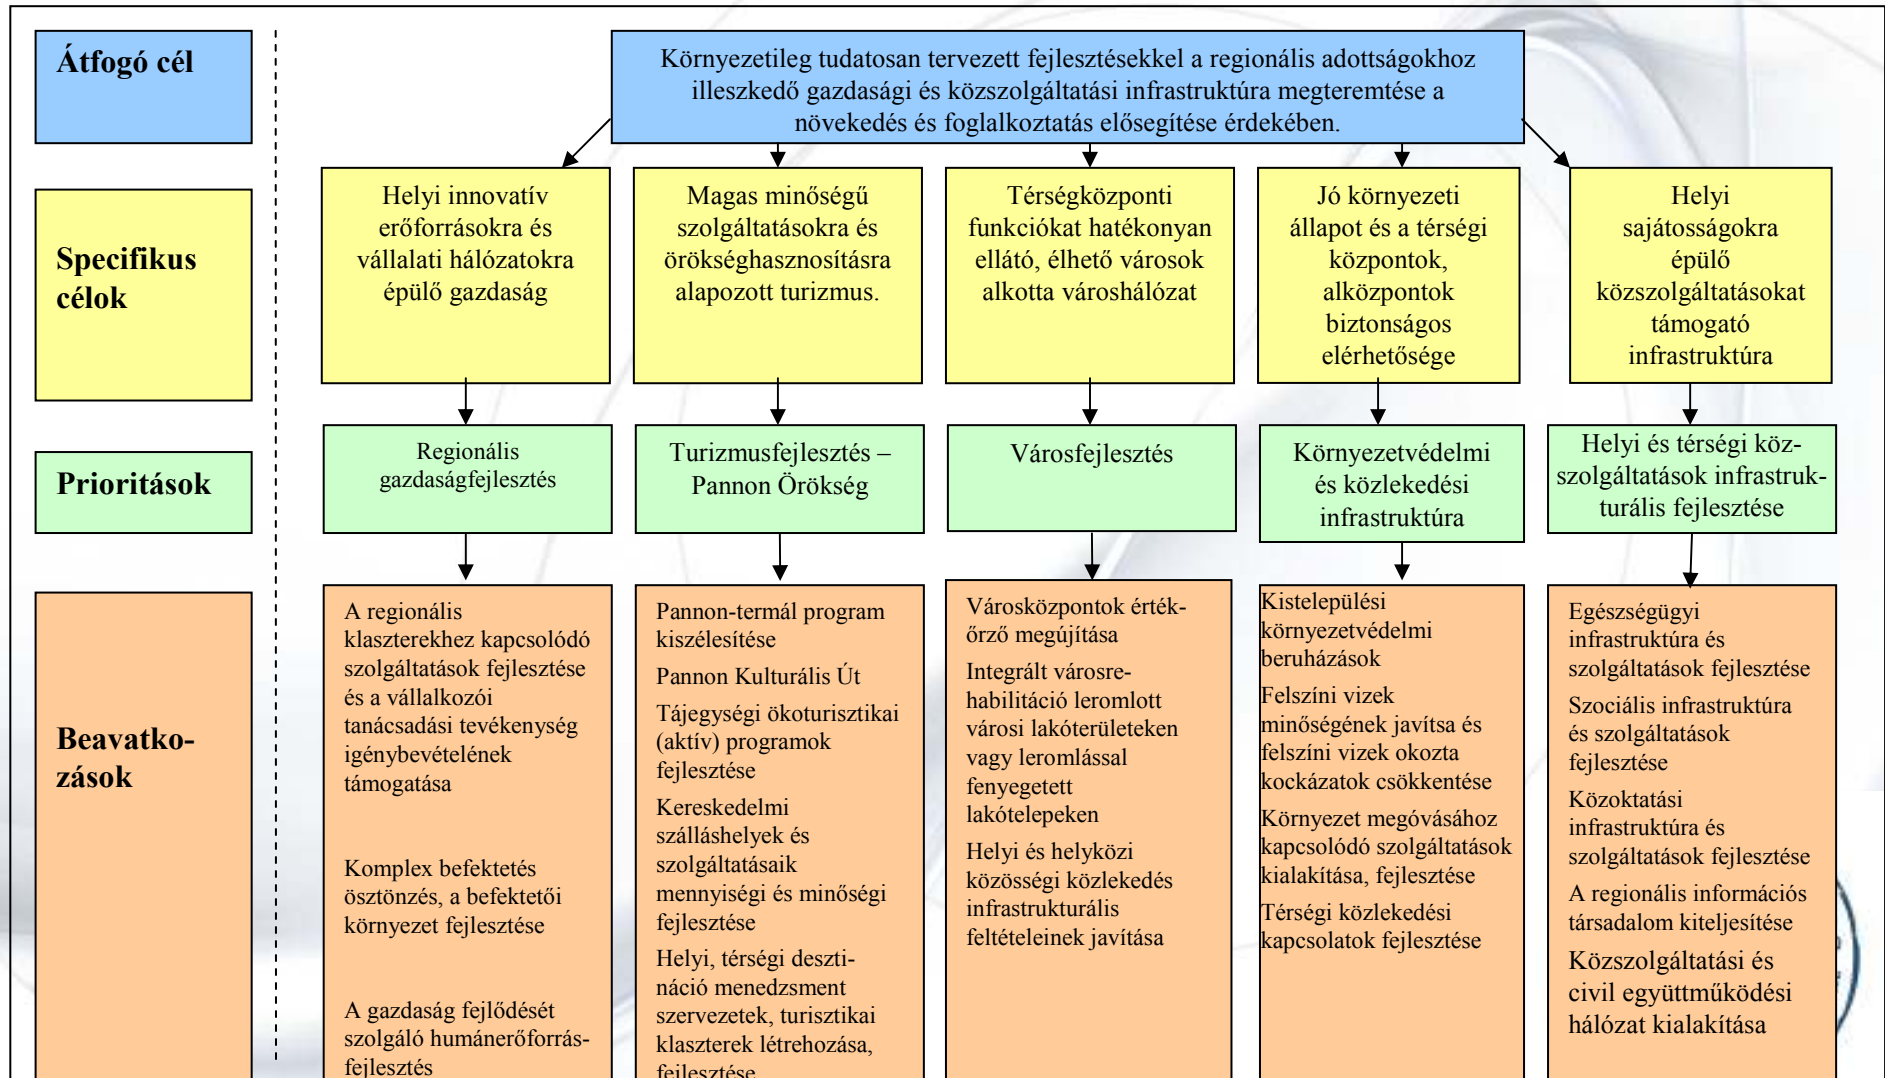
Átfogó cél

Környezetileg tudatosan tervezett fejlesztésekkel a regionális adottságokhoz illeszkedő gazdasági és közszolgáltatási infrastruktúra megteremtése a növekedés és foglalkoztatás elősegítése érdekében.

Specifikus célok

Helyi innovatív erőforrásokra és vállalati hálózatokra épülő gazdaság

Magas minőségű szolgáltatásokra és örökséghasznosításra alapozott turizmus.

Térségközponti funkciókat hatékonyan ellátó, élhető városok alkotta városhálózat

Jó környezeti állapot és a térségi központok, alközpontok biztonságos elérhetősége

Helyi sajátosságokra épülő közszolgáltatásokat támogató infrastruktúra

Prioritások

Regionális gazdaságfejlesztés

Turizmusfejlesztés – Pannon Örökség

Városfejlesztés

Környezetvédelmi és közlekedési infrastruktúra

Helyi és térségi közszolgáltatások infrastrukturális fejlesztése

Beavatkozások

A regionális klaszterekhez kapcsolódó szolgáltatások fejlesztése és a vállalkozói tanácsadási tevékenység igénybevételének támogatása

Komplex befektetés ösztönzés, a befektetői környezet fejlesztése

A gazdaság fejlődését szolgáló humánerőforrás-fejlesztés

Pannon-termál program kiszélesítése

Pannon Kulturális Út

Tájegységi ökoturisztikai (aktív) programok fejlesztése

Kereskedelmi szálláshelyek és szolgáltatásaik mennyiségi és minőségi fejlesztése

Helyi, térségi desztináció menedzsment szervezetek, turisztikai klaszterek létrehozása, fejlesztése

Városközpontok értékőrző megújítása

Integrált városrehabilitáció leromlott városi lakóterületeken vagy leromlással fenyegetett lakótelepeken

Helyi és helyközi közösségi közlekedés infrastrukturális feltételeinek javítása

Kistelepülési környezetvédelmi beruházások

Felszíni vizek minőségének javítsa és felszíni vizek okozta kockázatok csökkentése

Környezet megóvásához kapcsolódó szolgáltatások kialakítása, fejlesztése

Térségi közlekedési kapcsolatok fejlesztése

Egészségügyi infrastruktúra és szolgáltatások fejlesztése

Szociális infrastruktúra és szolgáltatások fejlesztése

Közoktatási infrastruktúra és szolgáltatások fejlesztése

A regionális információs társadalom kiteljesítése

Közszolgáltatási és civil együttműködési hálózat kialakítása